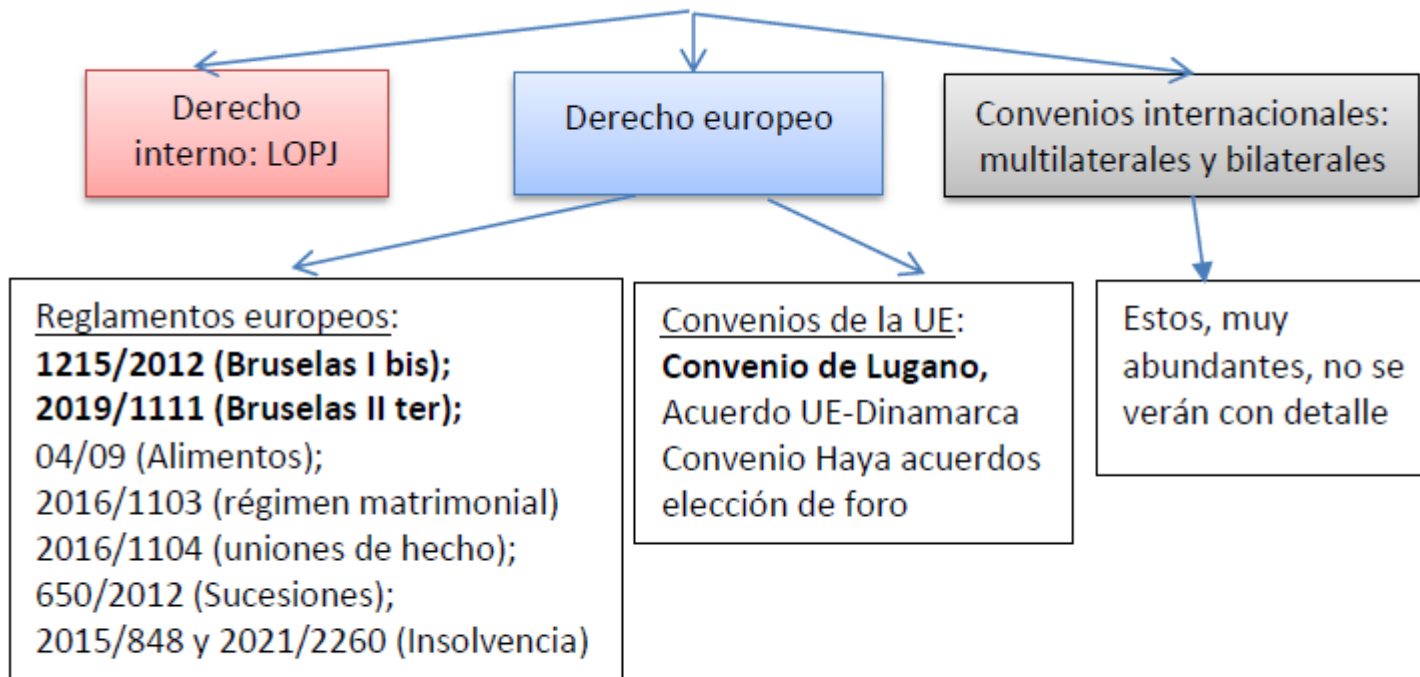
Derecho interno: LOPJ

Derecho europeo

Convenios internacionales: multilaterales y bilaterales

Reglamentos europeos:
**1215/2012 (Bruselas I bis);**
**2019/1111 (Bruselas II ter);**
04/09 (Alimentos);
2016/1103 (régimen matrimonial)
2016/1104 (uniones de hecho);
650/2012 (Sucesiones);
2015/848 y 2021/2260 (Insolvencia)

Convenios de la UE:
**Convenio de Lugano,**
Acuerdo UE-Dinamarca
Convenio Haya acuerdos elección de foro

Estos, muy abundantes, no se verán con detalle